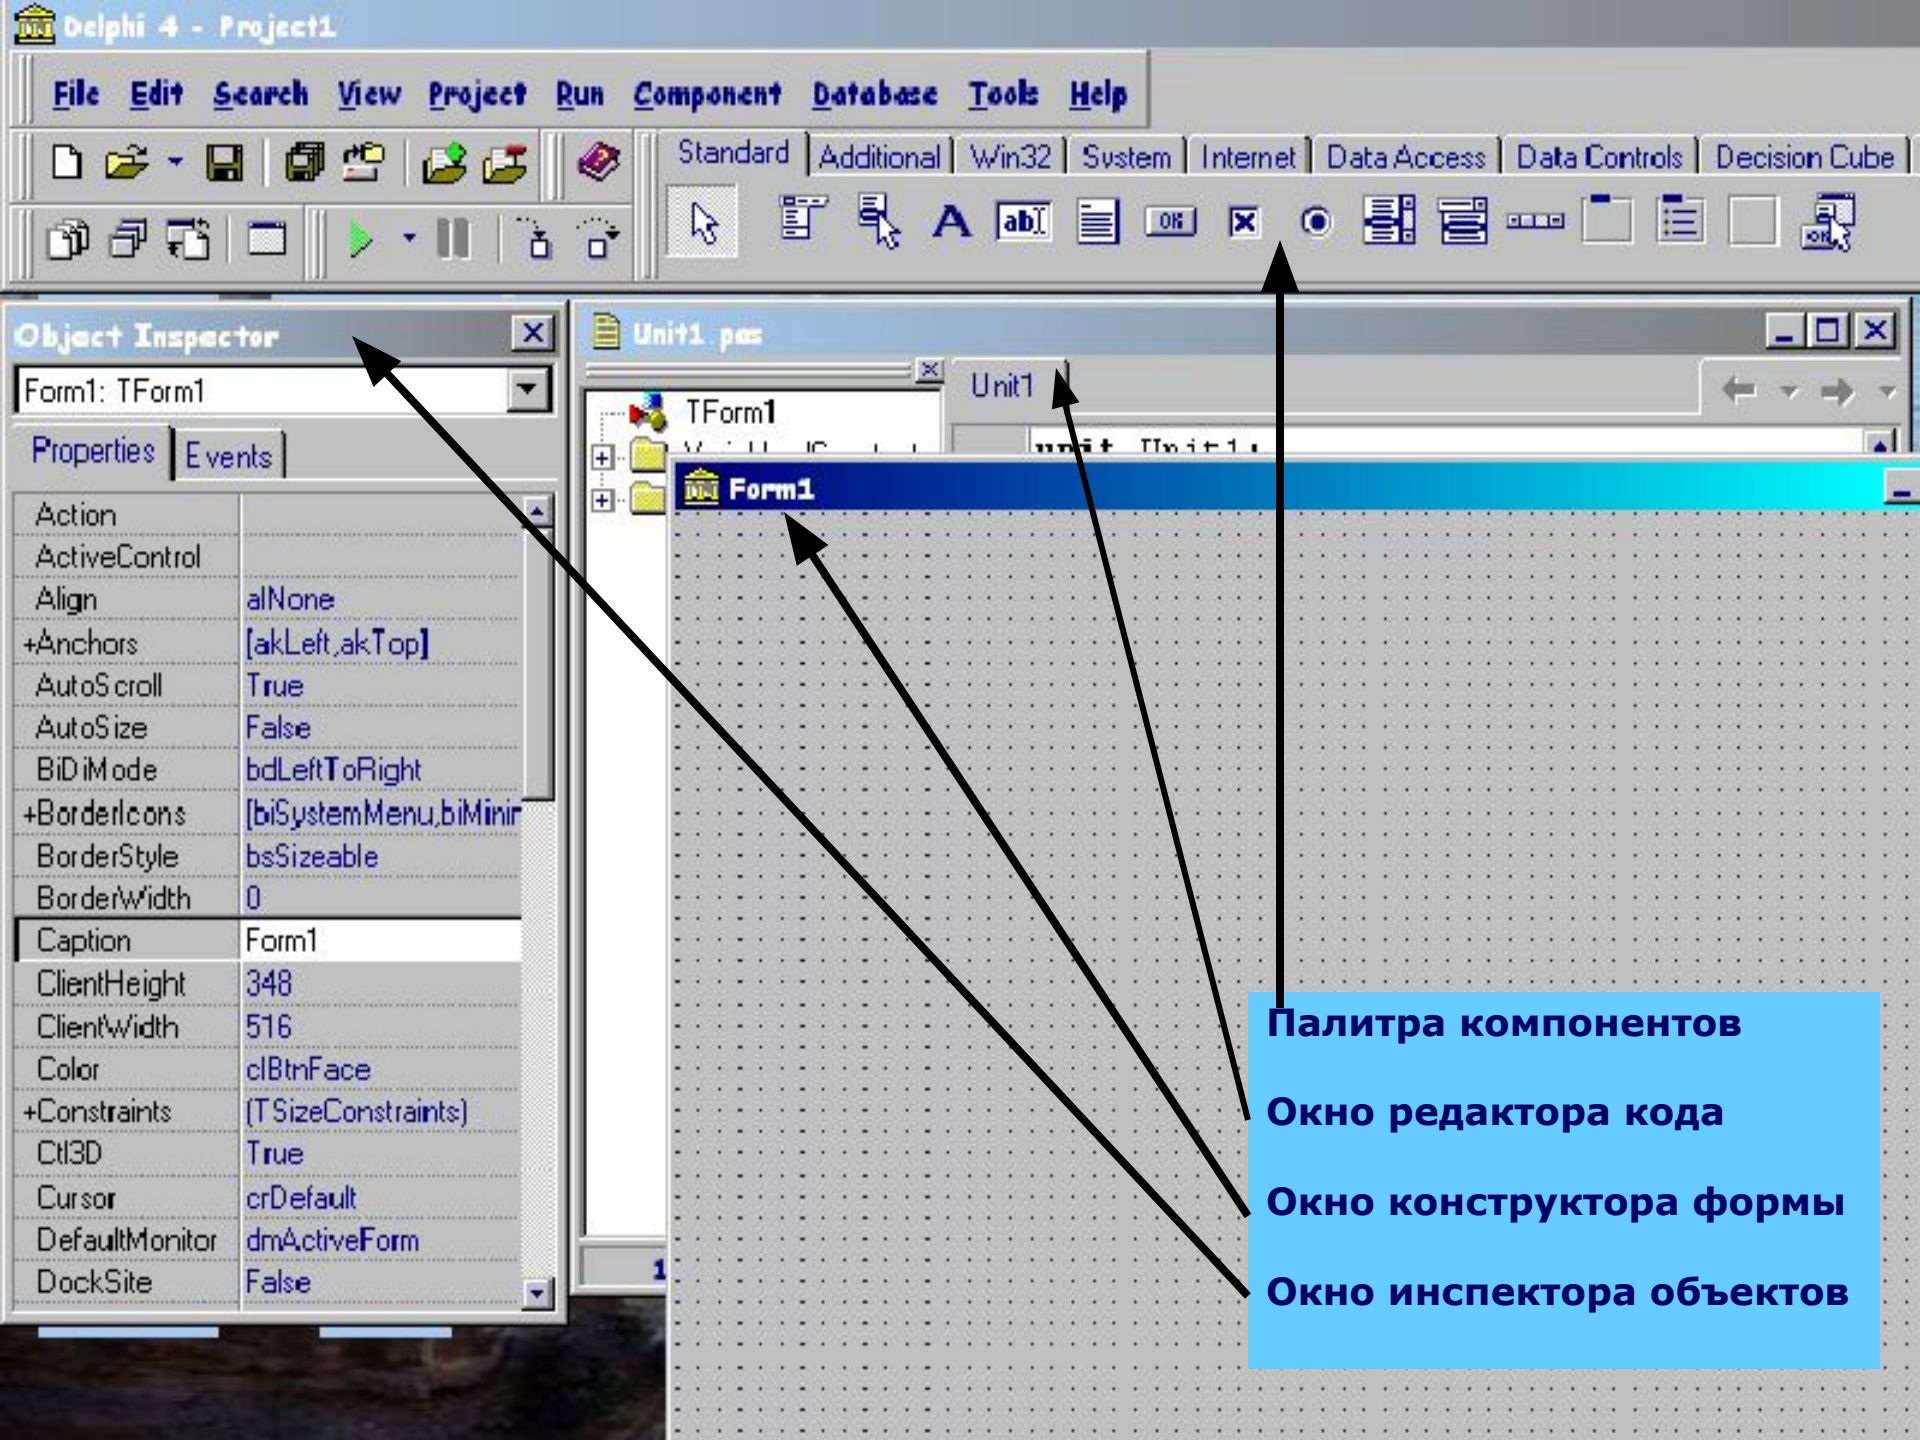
Delphi 4 - Project1

File Edit Search View Project Run Component Database Tools Help

Standard Additional Win32 System Internet Data Access Data Controls Decision Cube

Object Inspector

Form1: TForm1

Properties Events

| | |
|---|---|
| Action | |
| ActiveControl | |
| Align | alNone |
| +Anchors | [akLeft,akTop] |
| AutoScroll | True |
| AutoSize | False |
| BiDiMode | bdLeftToRight |
| +BorderIcons | [biSystemMenu,biMinir |
| BorderStyle | bsSizeable |
| BorderWidth | 0 |
| Caption | Form1 |
| ClientHeight | 348 |
| ClientWidth | 516 |
| Color | clBtnFace |
| +Constraints | (TSizeConstraints) |
| Ctl3D | True |
| Cursor | crDefault |
| DefaultMonitor | dmActiveForm |
| DockSite | False |

Unit1.pas

TForm1

Unit1

unit Unit1;

Form1

1

Палитра компонентов

Окно редактора кода

Окно конструктора формы

Окно инспектора объектов